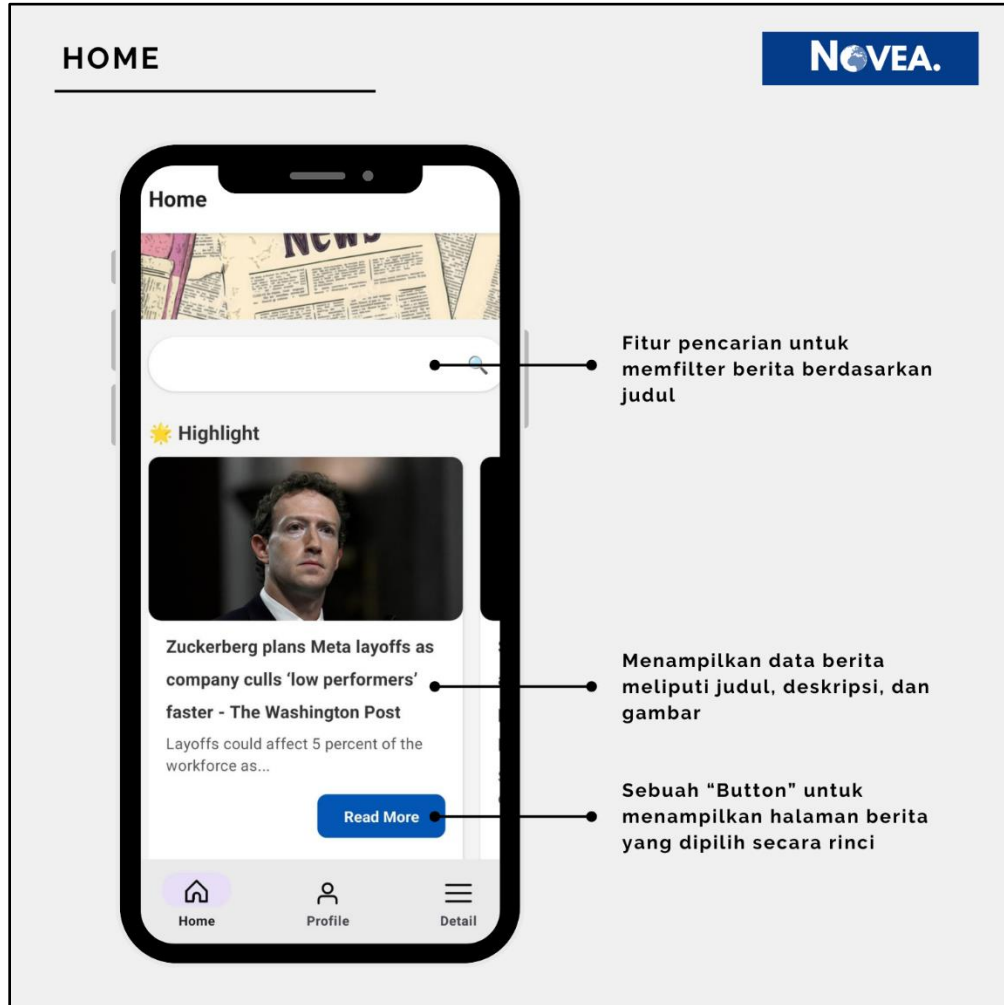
HOME

NOVEA.

Home

News

Fitur pencarian untuk memfilter berita berdasarkan judul

🌟 Highlight

Zuckerberg plans Meta layoffs as company culls 'low performers' faster - The Washington Post

Layoffs could affect 5 percent of the workforce as...

Read More

Menampilkan data berita meliputi judul, deskripsi, dan gambar

Sebuah "Button" untuk menampilkan halaman berita yang dipilih secara rinci

Home

Profile

Detail